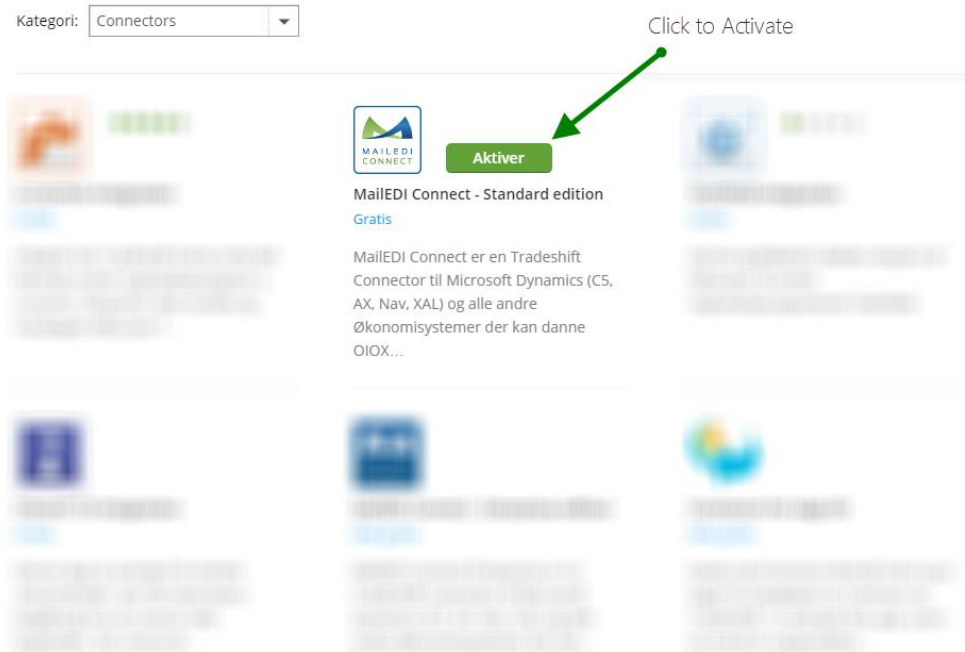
Kategori: Connectors

Click to Activate

MAILEDI CONNECT

Aktiver

MailEDI Connect - Standard edition

Gratis

MailEDI Connect er en Tradeshift Connector til Microsoft Dynamics (C5, AX, Nav, XAL) og alle andre Økonomisystemer der kan danne OIOX...

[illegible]